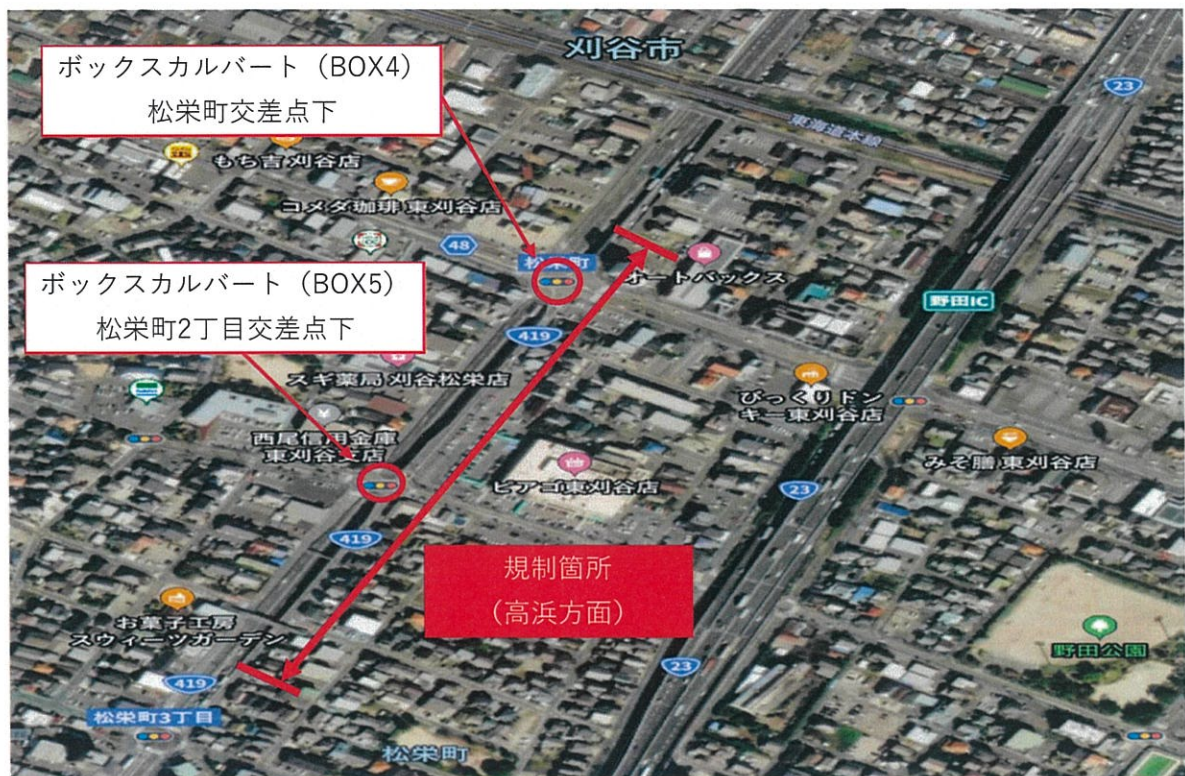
ボックスカルバート（BOX4）
松栄町交差点下

刈谷市

23

東海道本線

もち吉刈谷店

コメダ珈琲東刈谷店

48

松栄町

オートバックス

ボックスカルバート（BOX5）
松栄町2丁目交差点下

野田IC

419

スギ薬局 刈谷松栄店

びっくりドンキー東刈谷店

西尾信用金庫
東刈谷支店

みそ膳東刈谷店

ピアゴ東刈谷店

23

419

規制箇所
（高浜方面）

お菓子工房
スウィーツガーデン

野田公園

23

419

松栄町3丁目

松栄町